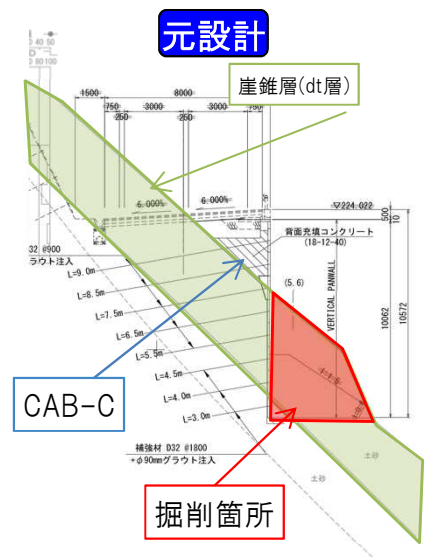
元設計

崖錐層(dt層)

1500
8000
750
3000
3000
250
250
6.000%
6.000%
▽224.022
500
10
32 ø900
ラウト注入
背面充填コンクリート
(18-12-40)
L=9.0m
L=8.5m
L=7.5m
L=6.5m
L=5.5m
L=4.5m
L=4.0m
L=3.0m
(5.6)
VERTICAL PANWALL
10062
10572
補強材 D32 ø1800
+ø90mmグラウト注入
土砂
土砂

CAB-C

掘削箇所